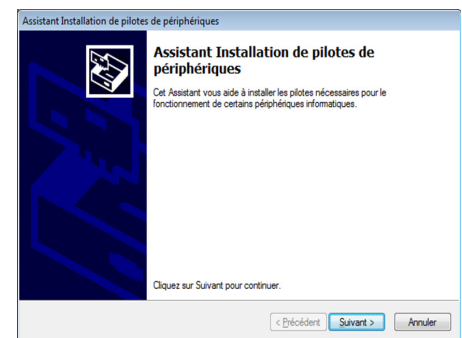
Assistant Installation de pilotes de périphériques

Assistant Installation de pilotes de périphériques

Cet Assistant vous aide à installer les pilotes nécessaires pour le fonctionnement de certains périphériques informatiques.

Cliquez sur Suivant pour continuer.

< Précédent
Suivant >
Annuler